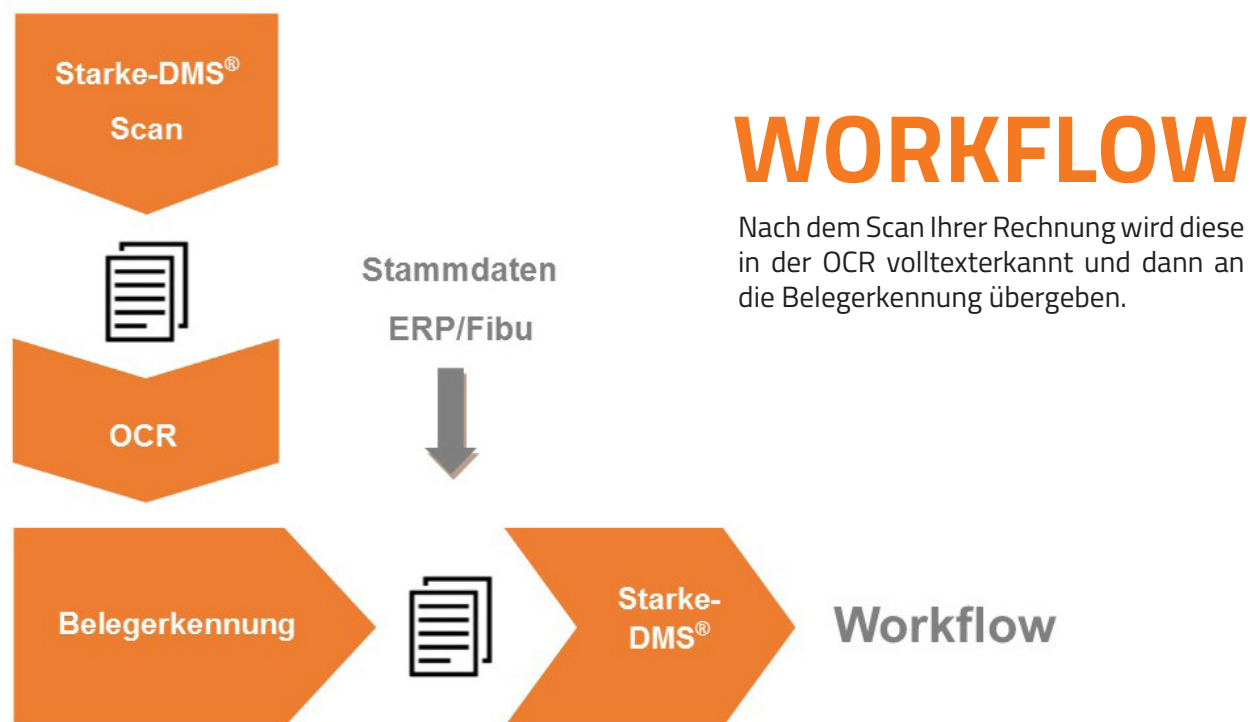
Starke-DMS®
Scan

Stammdaten
ERP/Fibu

OCR

Belegerkennung

Starke-DMS®

Workflow

WORKFLOW

Nach dem Scan Ihrer Rechnung wird diese in der OCR volltexterkannt und dann an die Belegerkennung übergeben.